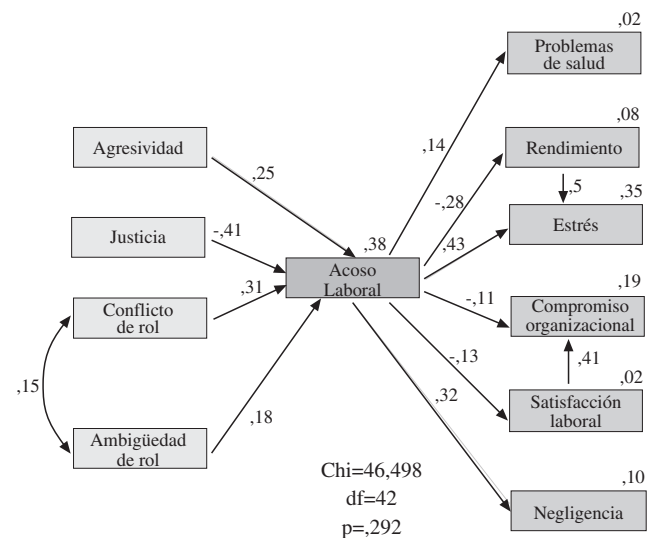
,02
Problemas de salud

,08
Rendimiento

Agresividad

,25

,14

-,28

,5

,35
Estrés

Justicia

-,41

,38
Acoso Laboral

,43

Conflicto de rol

,31

-,11

,19
Compromiso organizacional

,15

-,13

,41

,02
Satisfacción laboral

,32

Ambigüedad de rol

,18

Chi=46,498
df=42
p=,292

,10
Negligencia